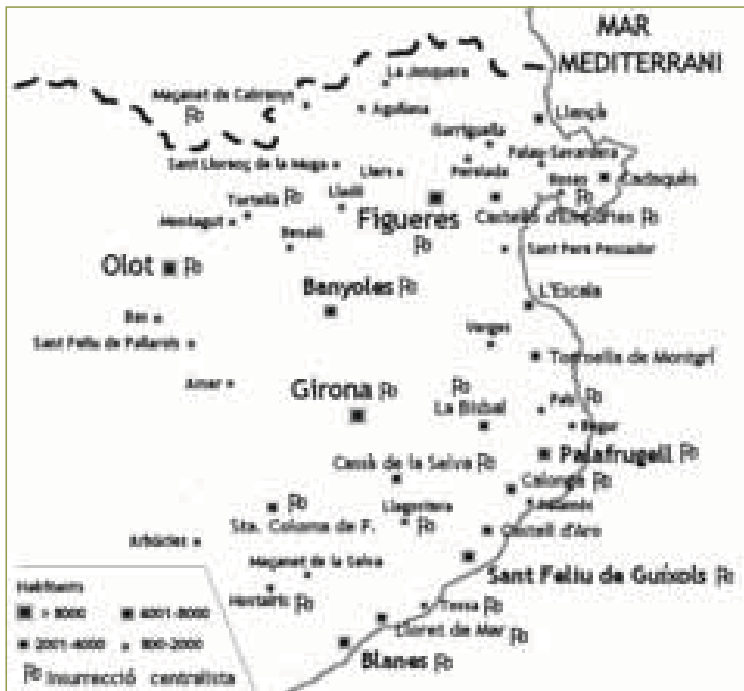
MAR MEDITERRANI

La Jonquera

Maçanet de Cabrenys

Agullana

Llançà

Garriguella

Port de la Selva

Sant Llorenç de la Muga

Llers

Peralada

Roses

Cadaqués

Tortellà

Lladó

Figueres

Castelló d'Empúries

Montagut

Besalú

Sant Pere Pescador

Olot

Banyoles

L'Escala

Bas

Verges

Sant Feliu de Pallarols

Torroella de Montgrí

Amer

Girona

La Bisbal

Pals

Begur

Palafrugell

Cassà de la Selva

Calonge

Palamós

Llagostera

Sta. Coloma de F.

Castell d'Aro

Arbúcies

Maçanet de la Selva

Sant Feliu de Guíxols

Hostalric

Tossa

Lloret de Mar

Blanes

Habitants

> 8000

4001-8000

2001-4000

800-2000

Insurrecció centralista